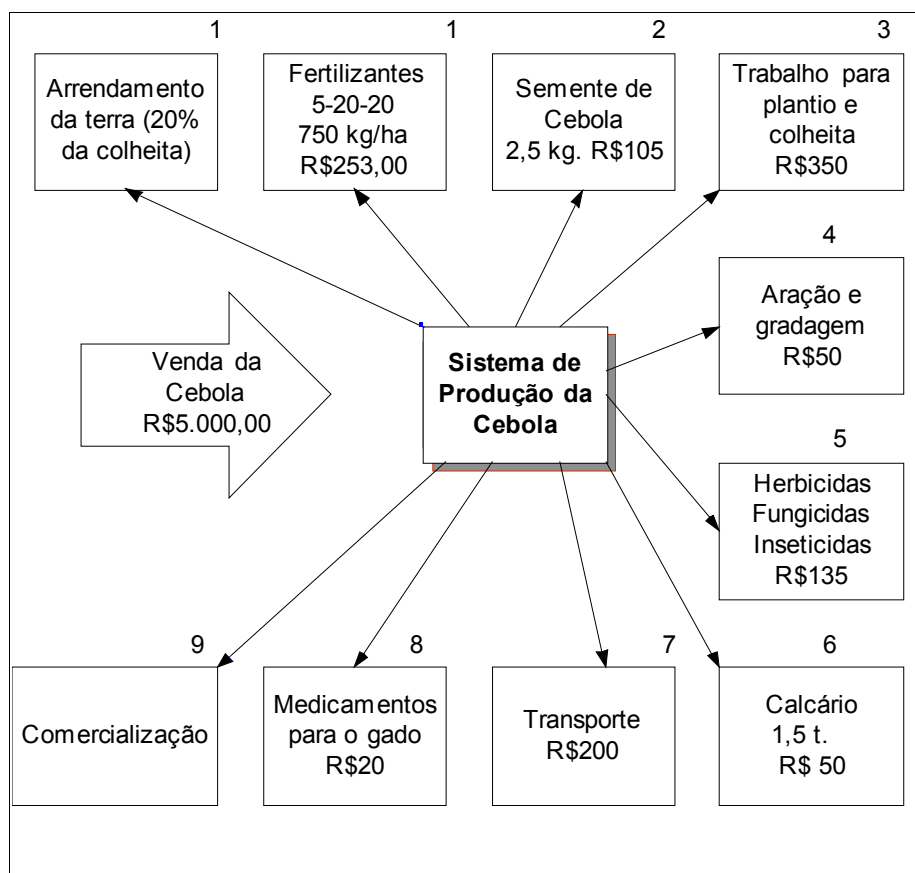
1
Arrendamento da terra (20% da colheita)

1
Fertilizantes 5-20-20 750 kg/ha R$253,00

2
Semente de Cebola 2,5 kg. R$105

3
Trabalho para plantio e colheita R$350

4
Aração e gradagem R$50

Venda da Cebola R$5.000,00

Sistema de Produção da Cebola

5
Herbicidas Fungicidas Inseticidas R$135

9
Comercialização

8
Medicamentos para o gado R$20

7
Transporte R$200

6
Calcário 1,5 t. R$ 50